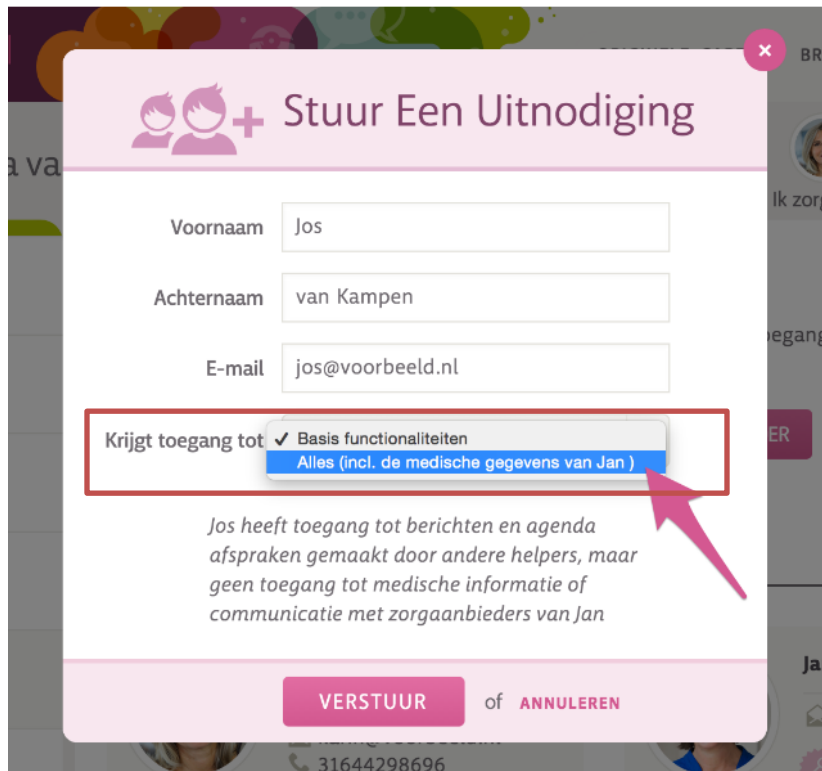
×

Stuur Een Uitnodiging

Voornaam Jos

Achternaam van Kampen

E-mail jos@voorbeeld.nl

Krijgt toegang tot ✓ Basis functionaliteiten
Alles (incl. de medische gegevens van Jan )

Jos heeft toegang tot berichten en agenda afspraken gemaakt door andere helpers, maar geen toegang tot medische informatie of communicatie met zorgaanbieders van Jan

VERSTUUR of ANNULEREN

a va

Ik zorg

oegang

ER

Ja

31644298696